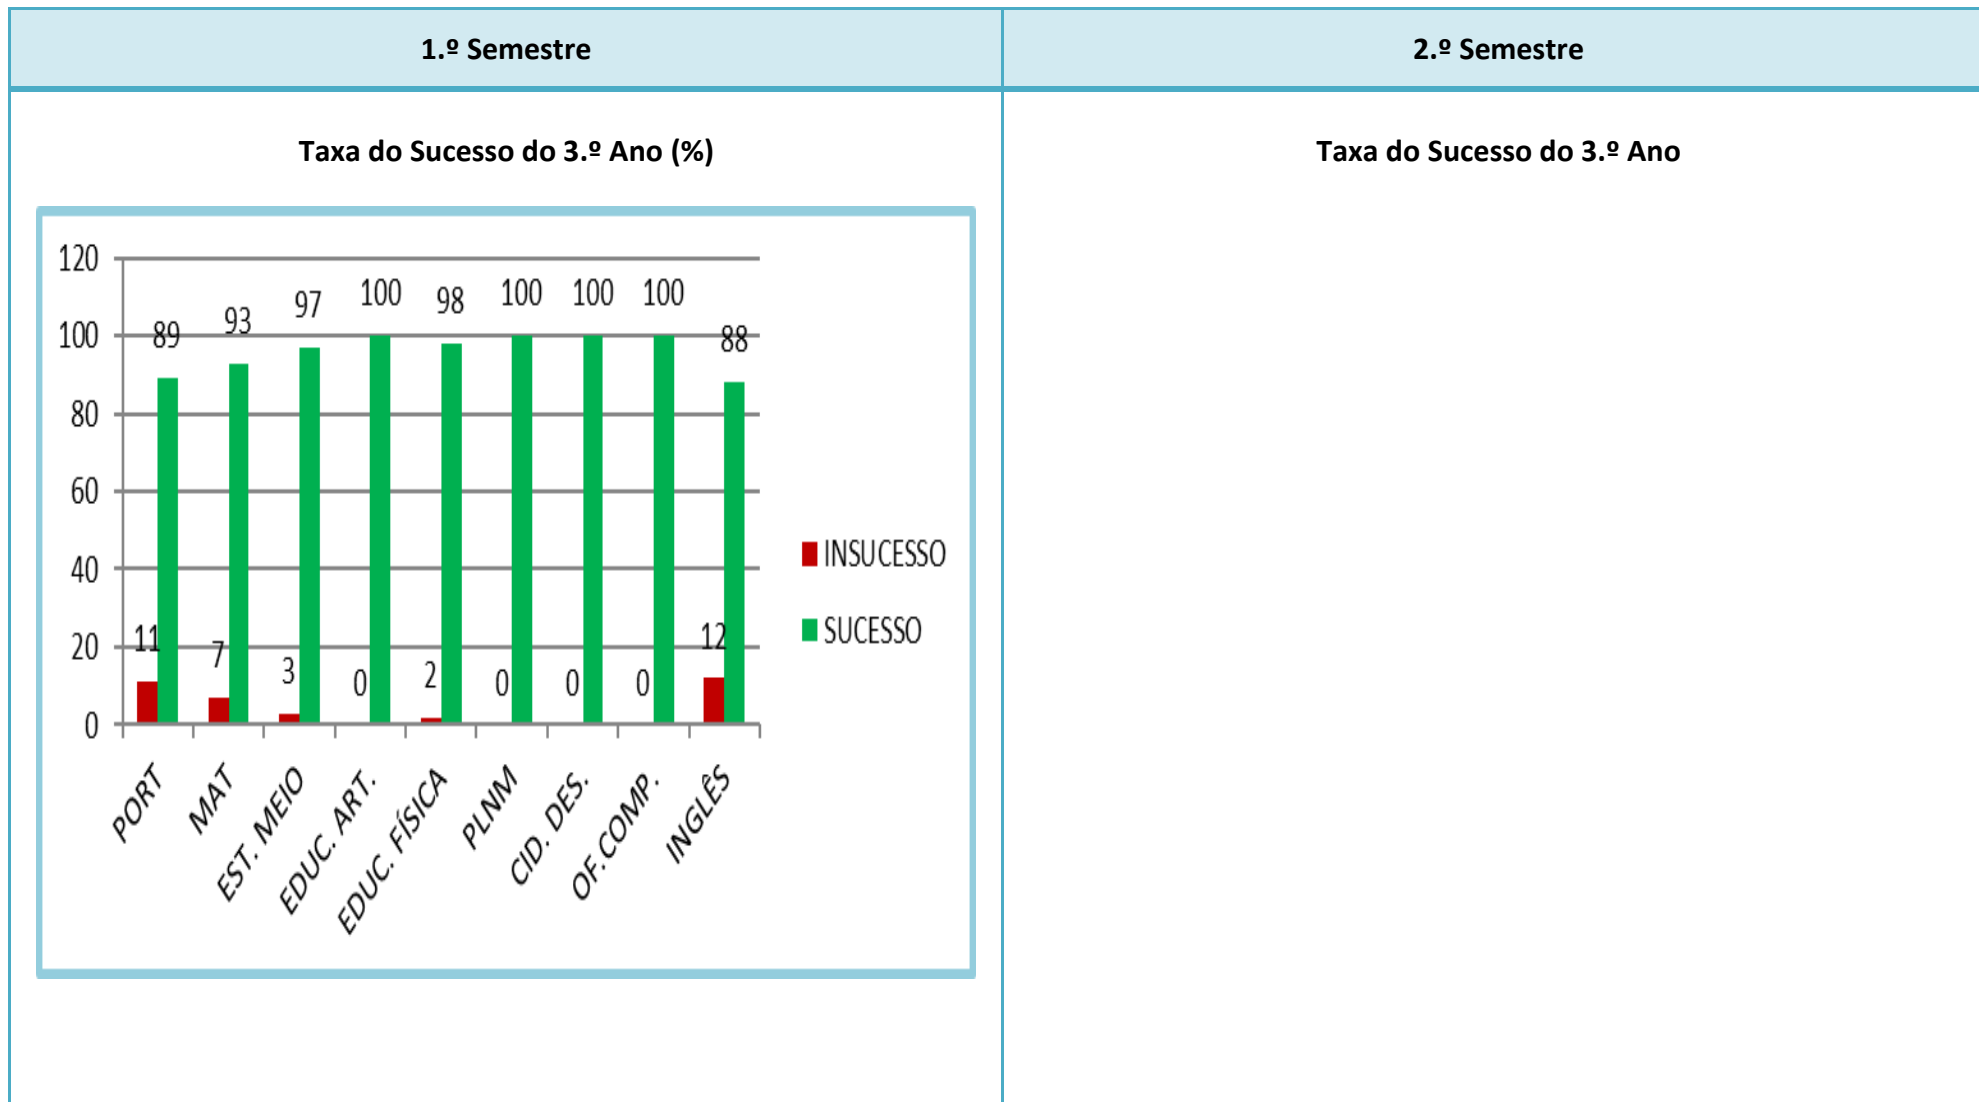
| 1.º Semestre | 2.º Semestre |
|---|---|
| Taxa do Sucesso do 3.º Ano (%) | Taxa do Sucesso do 3.º Ano |

120
100
80
60
40
20
0

89 93 97 100 98 100 100 100 88
11 7 3 0 2 0 0 0 12

PORT
MAT
EST. MEIO
EDUC. ART.
EDUC. FÍSICA
PLNM
CID. DES.
OF.COMP.
INGLÊS

INSUCESSO
SUCESSO